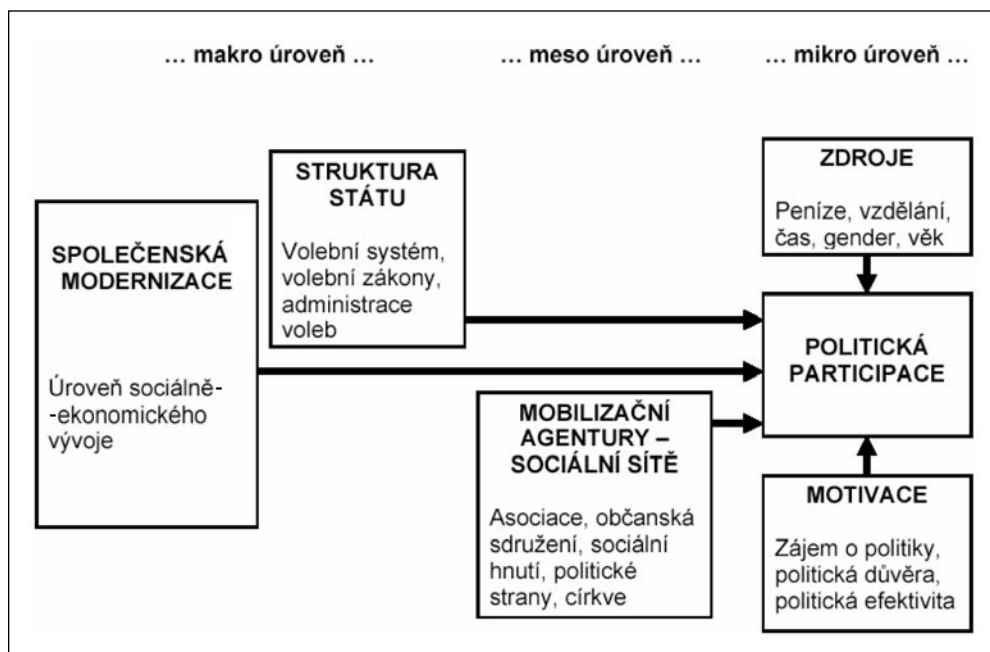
… makro úroveň … … meso úroveň … … mikro úroveň …

SPOLEČENSKÁ MODERNIZACE

Úroveň sociálně--ekonomického vývoje

STRUKTURA STÁTU

Volební systém, volební zákony, administrace voleb

MOBILIZAČNÍ AGENTURY – SOCIÁLNÍ SÍTĚ

Asociace, občanská sdružení, sociální hnutí, politické strany, církve

ZDROJE

Peníze, vzdělání, čas, gender, věk

POLITICKÁ PARTICIPACE

MOTIVACE

Zájem o politiky, politická důvěra, politická efektivita